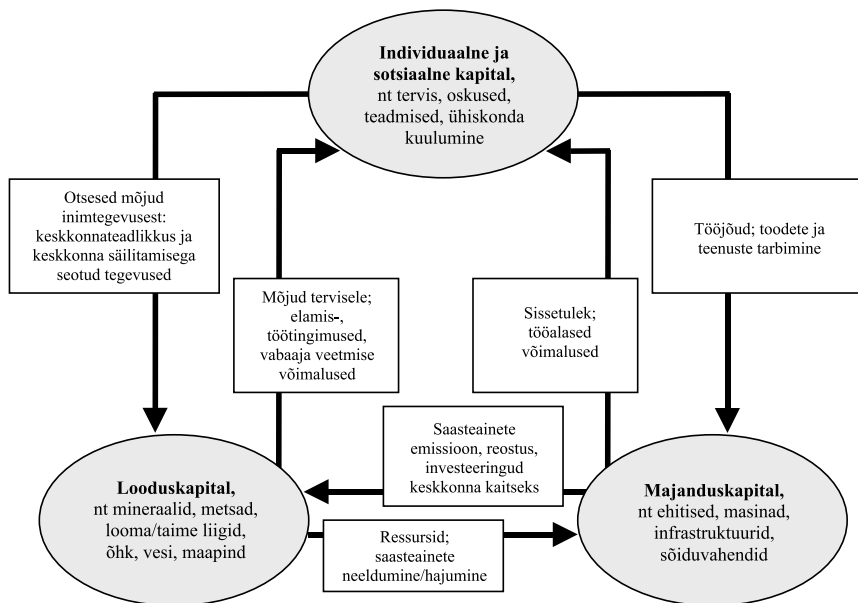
Individuaalne ja sotsiaalne kapital, nt tervis, oskused, teadmised, ühiskonda kuulumine

Otsesed mõjud inimtegevusest: keskkonnateadlikkus ja keskkonna säilitamisega seotud tegevused

Tööjõud; toodete ja teenuste tarbimine

Mõjud tervisele; elamis-, töötingimused, vabaaja veetmise võimalused

Sissetulek; tööalased võimalused

Saasteainete emissioon, reostus, investeeringud keskkonna kaitseks

Looduskapital, nt mineraalid, metsad, looma/taime liigid, õhk, vesi, maapind

Ressursid; saasteainete neeldumine/hajumine

Majanduskapital, nt ehitised, masinad, infrastruktuurid, sõiduvahendid